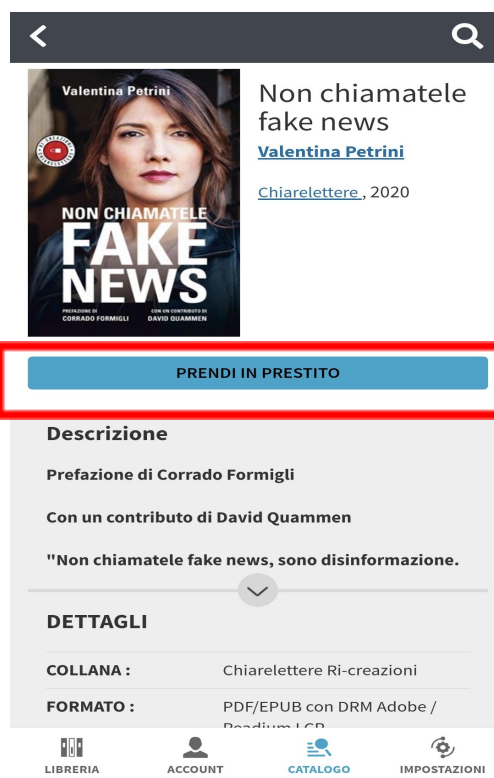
Valentina Petrini

NON CHIAMATELE FAKE NEWS

PREFAZIONE DI CORRADO FORMIGLI

CON UN CONTRIBUTO DI DAVID QUAMMEN

Non chiamatele fake news

Valentina Petrini

Chiarelettere , 2020

PRENDI IN PRESTITO

Descrizione

Prefazione di Corrado Formigli

Con un contributo di David Quammen

"Non chiamatele fake news, sono disinformazione.

DETTAGLI

| COLLANA : | Chiarelettere Ri-creazioni |
|---|---|
| FORMATO : | PDF/EPUB con DRM Adobe / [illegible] |

LIBRERIA ACCOUNT CATALOGO IMPOSTAZIONI